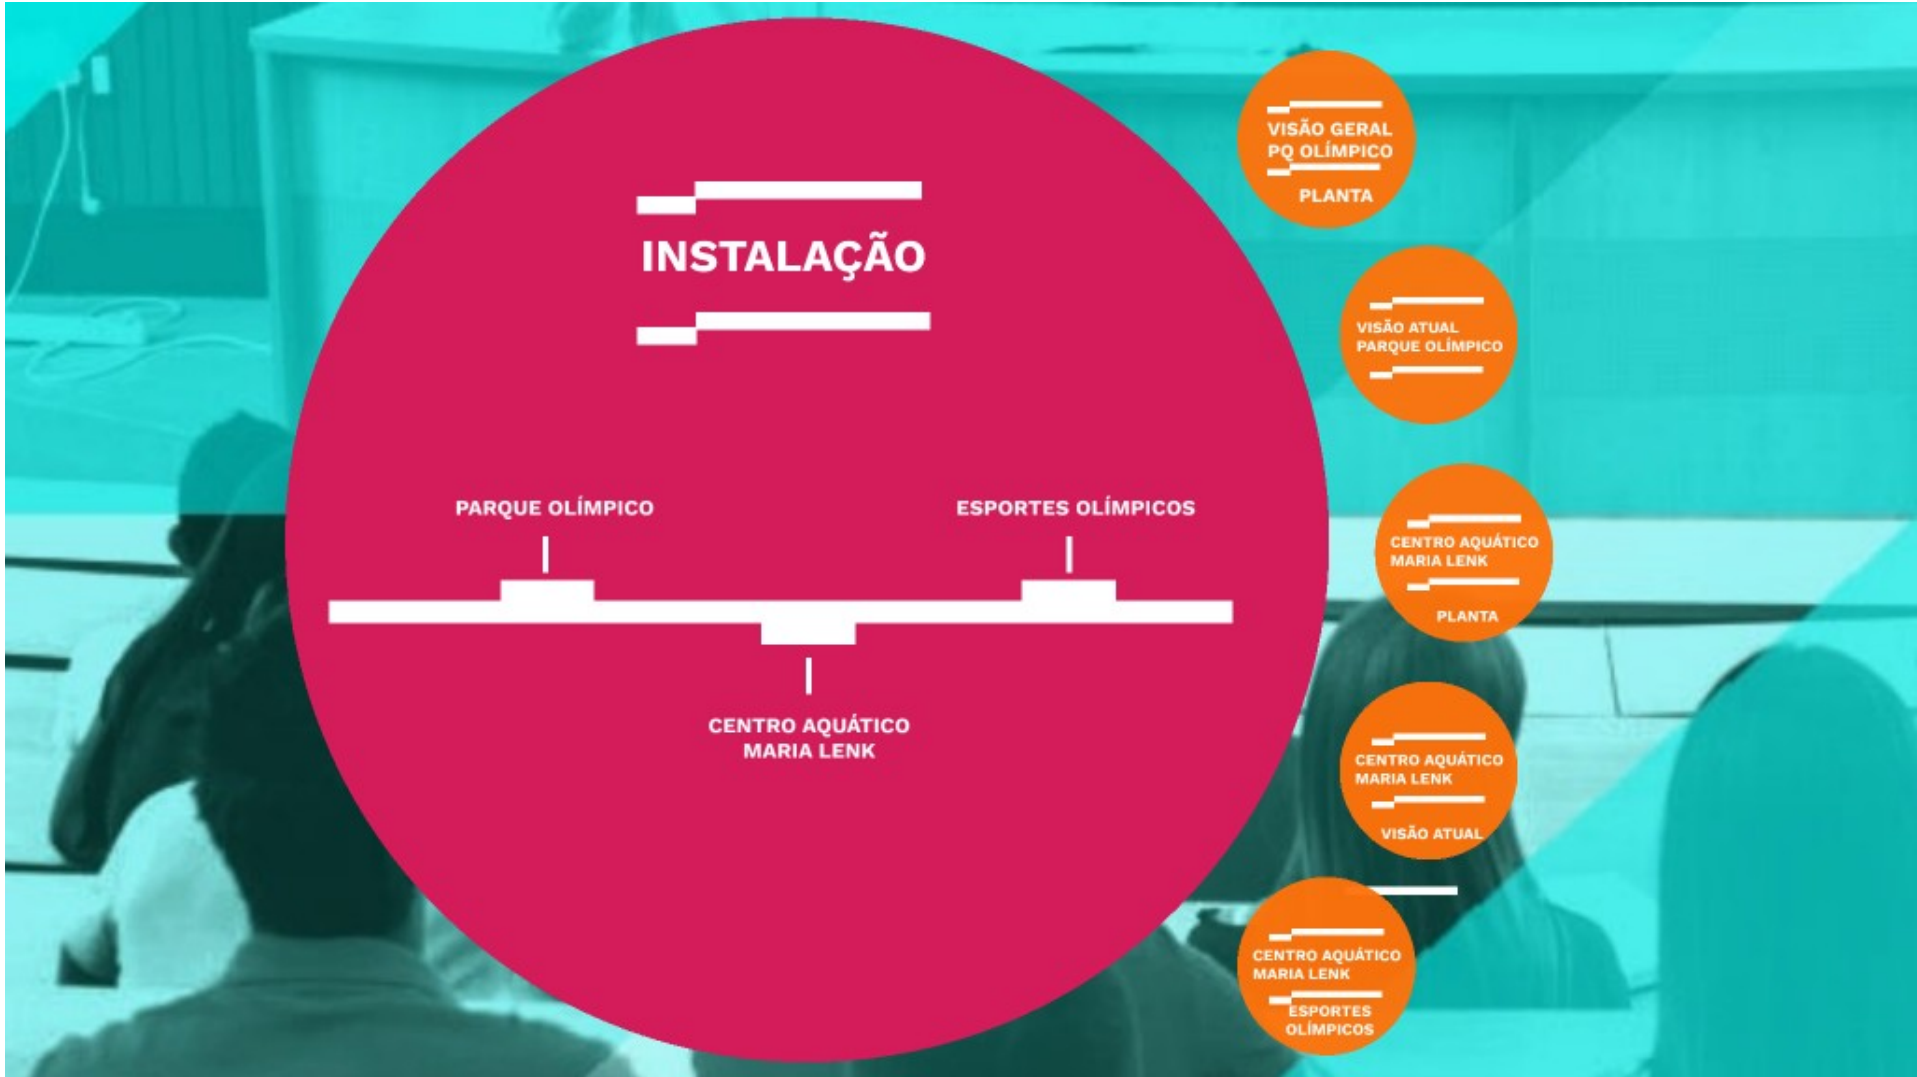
INSTALAÇÃO

PARQUE OLÍMPICO

ESPORTES OLÍMPICOS

CENTRO AQUÁTICO MARIA LENK

VISÃO GERAL PQ OLÍMPICO

PLANTA

VISÃO ATUAL PARQUE OLÍMPICO

CENTRO AQUÁTICO MARIA LENK

PLANTA

CENTRO AQUÁTICO MARIA LENK

VISÃO ATUAL

CENTRO AQUÁTICO MARIA LENK

ESPORTES OLÍMPICOS